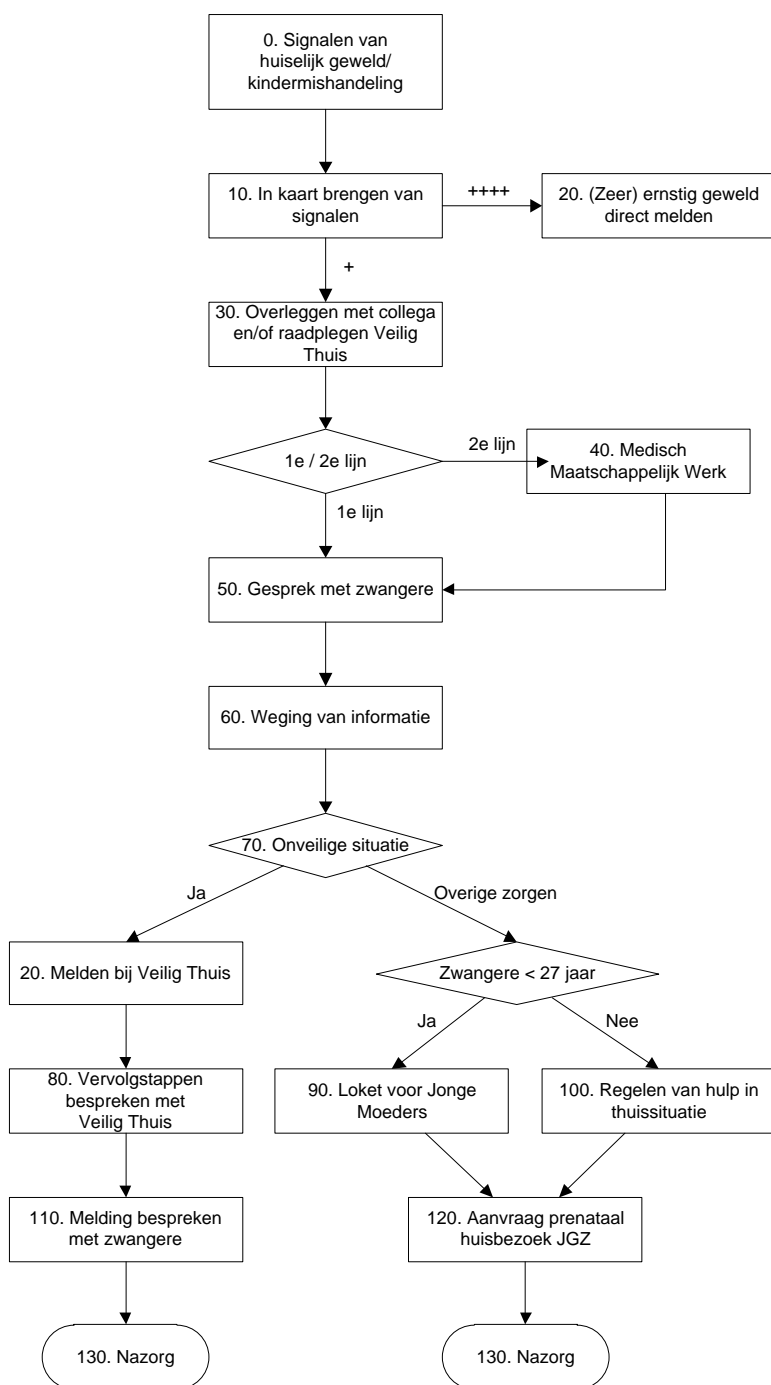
0. Signalen van huiselijk geweld/ kindermishandeling

10. In kaart brengen van signalen

++++

20. (Zeer) ernstig geweld direct melden

+

30. Overleggen met collega en/of raadplegen Veilig Thuis

1e / 2e lijn

2e lijn

40. Medisch Maatschappelijk Werk

1e lijn

50. Gesprek met zwangere

60. Weging van informatie

70. Onveilige situatie

Ja

Overige zorgen

20. Melden bij Veilig Thuis

Zwangere < 27 jaar

Ja

Nee

80. Vervolgstappen bespreken met Veilig Thuis

90. Loket voor Jonge Moeders

100. Regelen van hulp in thuissituatie

110. Melding bespreken met zwangere

120. Aanvraag prenataal huisbezoek JGZ

130. Nazorg

130. Nazorg